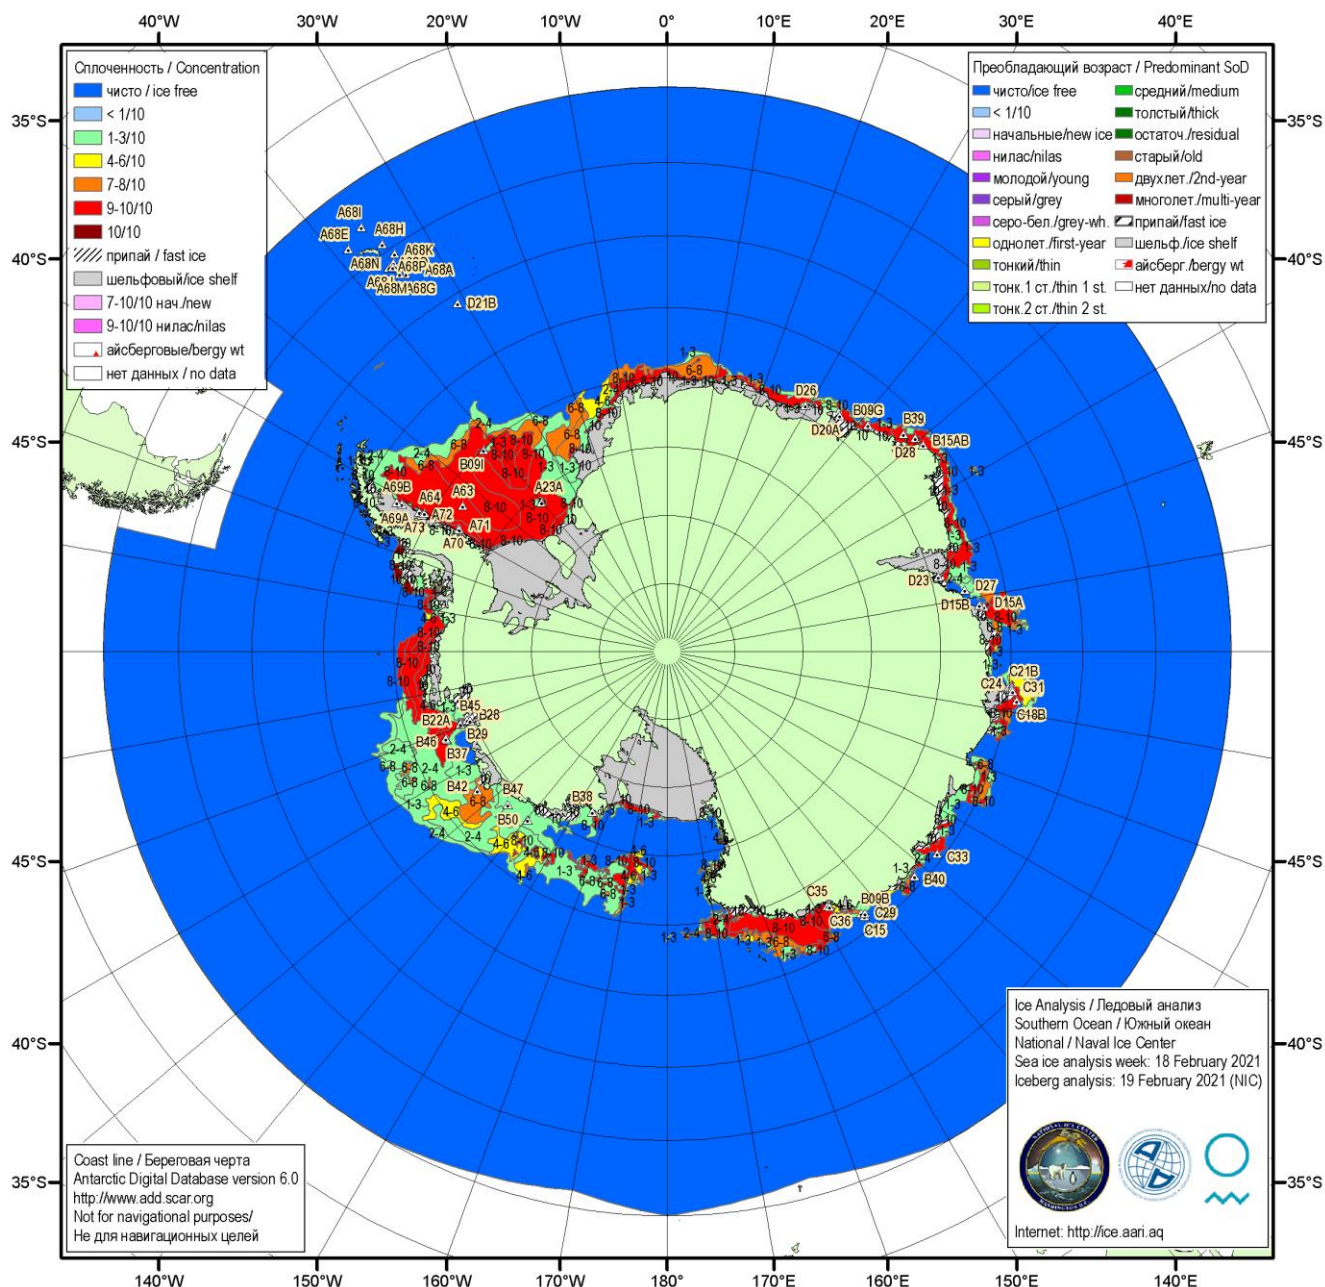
40°W 30°W 20°W 10°W 0° 10°E 20°E 30°E 40°E

35°S 40°S 45°S 45°S 40°S 35°S
35°S 40°S 45°S 45°S 40°S 35°S

Сплоченность / Concentration
чисто / ice free
< 1/10
1-3/10
4-6/10
7-8/10
9-10/10
10/10
припай / fast ice
шельфовый/ice shelf
7-10/10 нач./new
9-10/10 нилас/nilas
айсберговые/bergy wt
нет данных / no data

Преобладающий возраст / Predominant SoD
чисто/ice free
< 1/10
начальные/new ice
нилас/nilas
молодой/young
серый/grey
серо-бел./grey-wh.
однолет./first-year
тонкий/thin
тонк.1 ст./thin 1 st.
тонк.2 ст./thin 2 st.
средний/medium
толстый/thick
остаточ./residual
старый/old
двухлет./2nd-year
многолет./multi-year
припай/fast ice
шельф./ice shelf
айсберг./bergy wt
нет данных/no data

A68I A68H A68E A68K A68N A68P A68A A68M A68G D21B
B09I A63 A23A A69B A64 A72 A69A A73 A71 A70
D26 B09G B39 D20A B15AB D28 D23 D27 D15B D15A
C21B C24 C31 C18B C33 B40 C35 B09B C36 C29 C15
B45 B28 B22A B29 B46 B37 B42 B47 B38 B50
1-3 2-4 4-6 6-8 8-10 10

Ice Analysis / Ледовый анализ
Southern Ocean / Южный океан
National / Naval Ice Center
Sea ice analysis week: 18 February 2021
Iceberg analysis: 19 February 2021 (NIC)

Internet: http://ice.aari.aq

Coast line / Береговая черта
Antarctic Digital Database version 6.0
http://www.add.scar.org
Not for navigational purposes/
Не для навигационных целей

140°W 150°W 160°W 170°W 180° 170°E 160°E 150°E 140°E